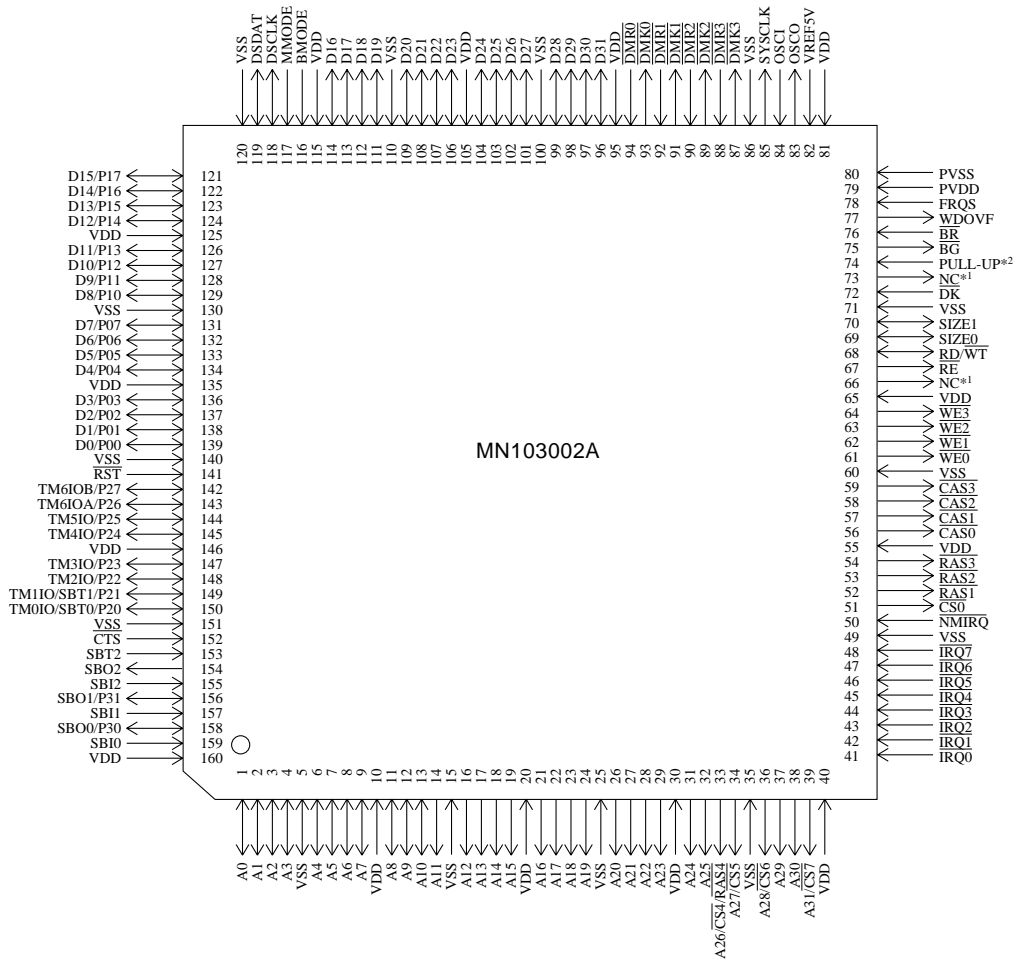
VSS 120
DSDAT 119
DSCLK 118
MMODE 117
BMODE 116
VDD 115
D16 114
D17 113
D18 112
D19 111
VSS 110
D20 109
D21 108
D22 107
D23 106
VDD 105
D24 104
D25 103
D26 102
D27 101
VSS 100
D28 99
D29 98
D30 97
D31 96
VDD 95
$\overline{DMR0}$ 94
$\overline{DMK0}$ 93
$\overline{DMR1}$ 92
$\overline{DMK1}$ 91
$\overline{DMR2}$ 90
$\overline{DMK2}$ 89
$\overline{DMR3}$ 88
$\overline{DMK3}$ 87
VSS 86
SYSCLK 85
OSCI 84
OSCO 83
VREF5V 82
VDD 81

D15/P17 121
D14/P16 122
D13/P15 123
D12/P14 124
VDD 125
D11/P13 126
D10/P12 127
D9/P11 128
D8/P10 129
VSS 130
D7/P07 131
D6/P06 132
D5/P05 133
D4/P04 134
VDD 135
D3/P03 136
D2/P02 137
D1/P01 138
D0/P00 139
VSS 140
$\overline{RST}$ 141
TM6IOB/P27 142
TM6IOA/P26 143
TM5IO/P25 144
TM4IO/P24 145
VDD 146
TM3IO/P23 147
TM2IO/P22 148
TM1IO/SBT1/P21 149
TM0IO/SBT0/P20 150
VSS 151
$\overline{CTS}$ 152
SBT2 153
SBO2 154
SBI2 155
SBO1/P31 156
SBI1 157
SBO0/P30 158
SBI0 159
VDD 160

80 PVSS
79 PVDD
78 FRQS
77 WDOVF
76 $\overline{BR}$
75 $\overline{BG}$
74 PULL-UP*2
73 NC*1
72 $\overline{DK}$
71 VSS
70 SIZE1
69 SIZE0
68 $\overline{RD}$/WT
67 $\overline{RE}$
66 NC*1
65 VDD
64 $\overline{WE3}$
63 $\overline{WE2}$
62 $\overline{WE1}$
61 $\overline{WE0}$
60 VSS
59 $\overline{CAS3}$
58 $\overline{CAS2}$
57 $\overline{CAS1}$
56 $\overline{CAS0}$
55 VDD
54 $\overline{RAS3}$
53 $\overline{RAS2}$
52 $\overline{RAS1}$
51 $\overline{CS0}$
50 $\overline{NMIRQ}$
49 VSS
48 $\overline{IRQ7}$
47 $\overline{IRQ6}$
46 $\overline{IRQ5}$
45 $\overline{IRQ4}$
44 $\overline{IRQ3}$
43 $\overline{IRQ2}$
42 $\overline{IRQ1}$
41 $\overline{IRQ0}$

MN103002A

1 A0
2 A1
3 A2
4 A3
5 VSS
6 A4
7 A5
8 A6
9 A7
10 VDD
11 A8
12 A9
13 A10
14 A11
15 VSS
16 A12
17 A13
18 A14
19 A15
20 VDD
21 A16
22 A17
23 A18
24 A19
25 VSS
26 A20
27 A21
28 A22
29 A23
30 VDD
31 A24
32 A25
33 A26/$\overline{CS4}$/$\overline{RAS4}$
34 A27/$\overline{CS5}$
35 VSS
36 A28/$\overline{CS6}$
37 A29
38 A30
39 A31/$\overline{CS7}$
40 VDD